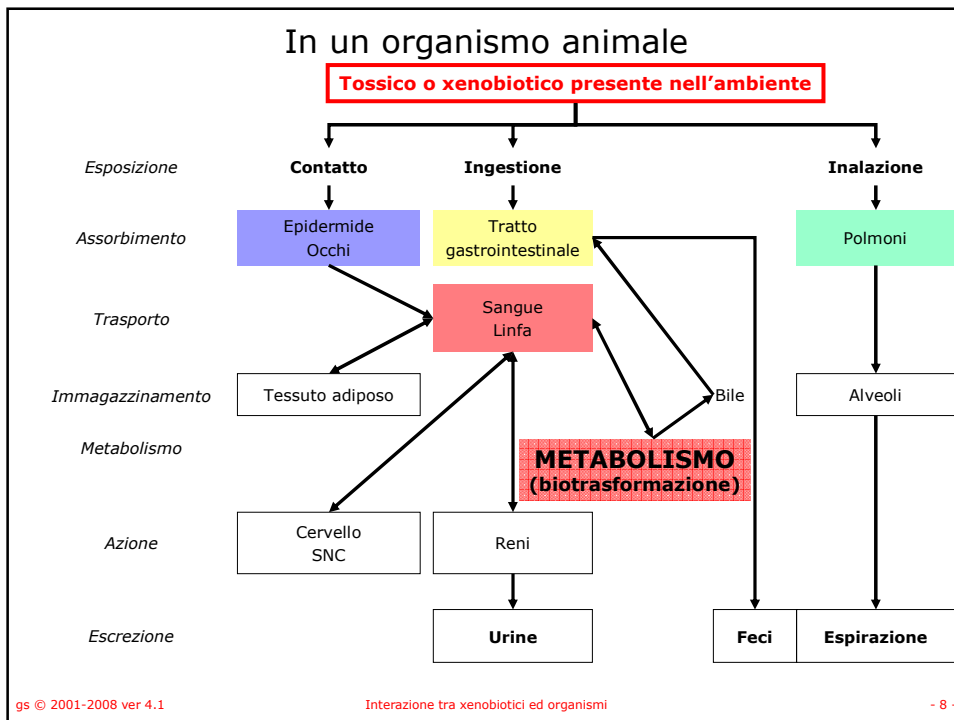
In un organismo animale

Tossico o xenobiotico presente nell'ambiente

Esposizione
Contatto
Ingestione
Inalazione

Assorbimento
Epidermide Occhi
Tratto gastrointestinale
Polmoni

Trasporto
Sangue Linfa

Immagazzinamento
Tessuto adiposo
Bile
Alveoli

Metabolismo
METABOLISMO (biotrasformazione)

Azione
Cervello SNC
Reni

Escrezione
Urine
Feci
Espirazione

gs © 2001-2008 ver 4.1
Interazione tra xenobiotici ed organismi
- 8 -